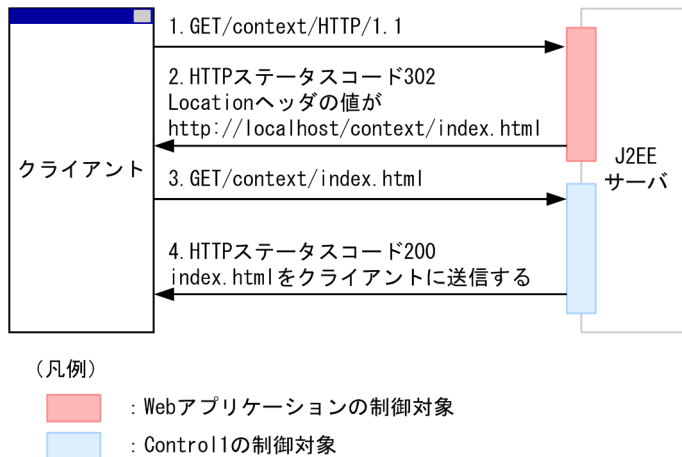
1. GET/context/HTTP/1.1

2. HTTPステータスコード302
Locationヘッダの値が
http://localhost/context/index.html

クライアント

J2EE
サーバ

3. GET/context/index.html

4. HTTPステータスコード200
index.htmlをクライアントに送信する

（凡例）

：Webアプリケーションの制御対象

：Control1の制御対象